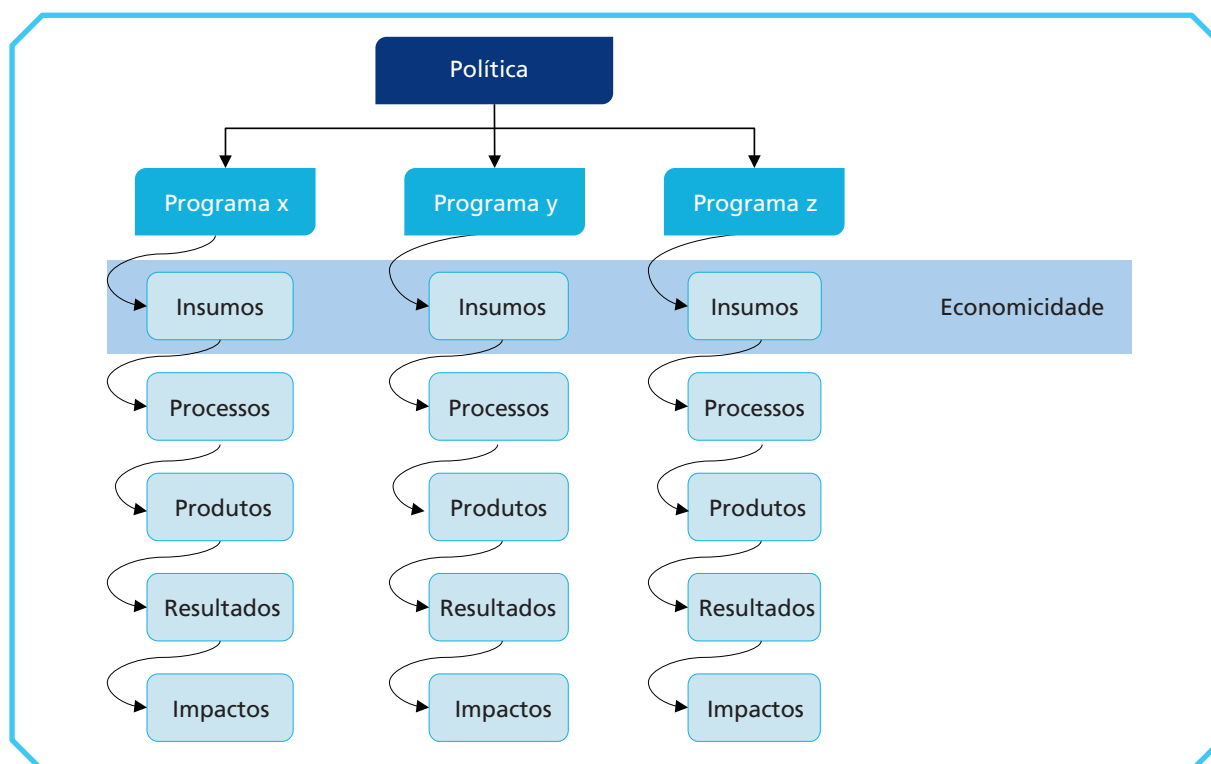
Política

Programa x
Insumos
Processos
Produtos
Resultados
Impactos

Programa y
Insumos
Processos
Produtos
Resultados
Impactos

Programa z
Insumos
Processos
Produtos
Resultados
Impactos

Economicidade